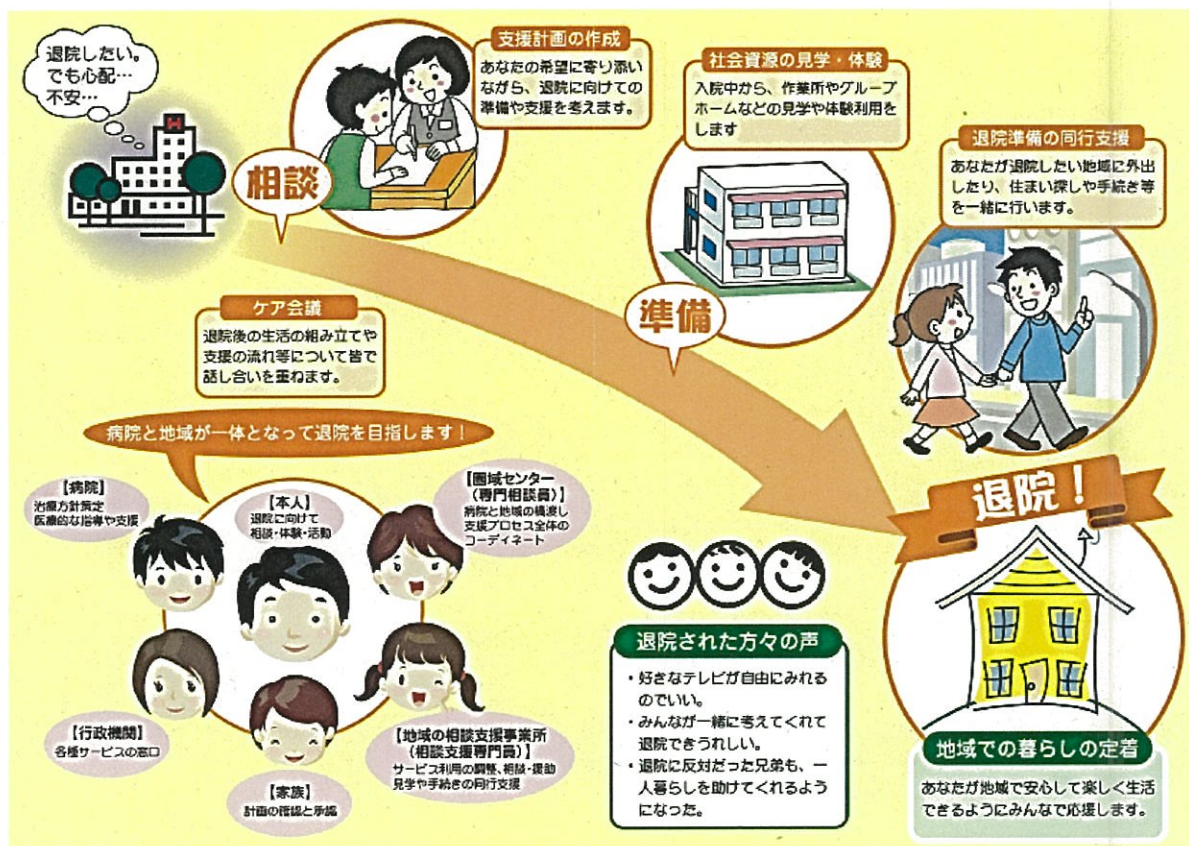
退院したい。
でも心配…
不安…

相談

支援計画の作成
あなたの希望に寄り添いながら、退院に向けての準備や支援を考えます。

社会資源の見学・体験
入院中から、作業所やグループホームなどの見学や体験利用をします

退院準備の同行支援
あなたが退院したい地域に外出したり、住まい探しや手続き等を一緒に行います。

準備

ケア会議
退院後の生活の組み立てや支援の流れ等について皆で話し合いを重ねます。

病院と地域が一体となって退院を目指します！

【病院】
治療方針策定
医療的な指導や支援

【本人】
退院に向けて
相談・体験・活動

【圏域センター（専門相談員）】
病院と地域の橋渡し
支援プロセス全体のコーディネート

【行政機関】
各種サービスの窓口

【家族】
計画の確認と承諾

【地域の相談支援事業所（相談支援専門員）】
サービス利用の調整、相談・援助
見学や手続きの同行支援

退院された方々の声
・好きなテレビが自由にみれるのでいい。
・みんなが一緒に考えてくれて退院できうれしい。
・退院に反対だった兄弟も、一人暮らしを助けてくれるようになった。

退院！

地域での暮らしの定着
あなたが地域で安心して楽しく生活できるようにみんなで応援します。